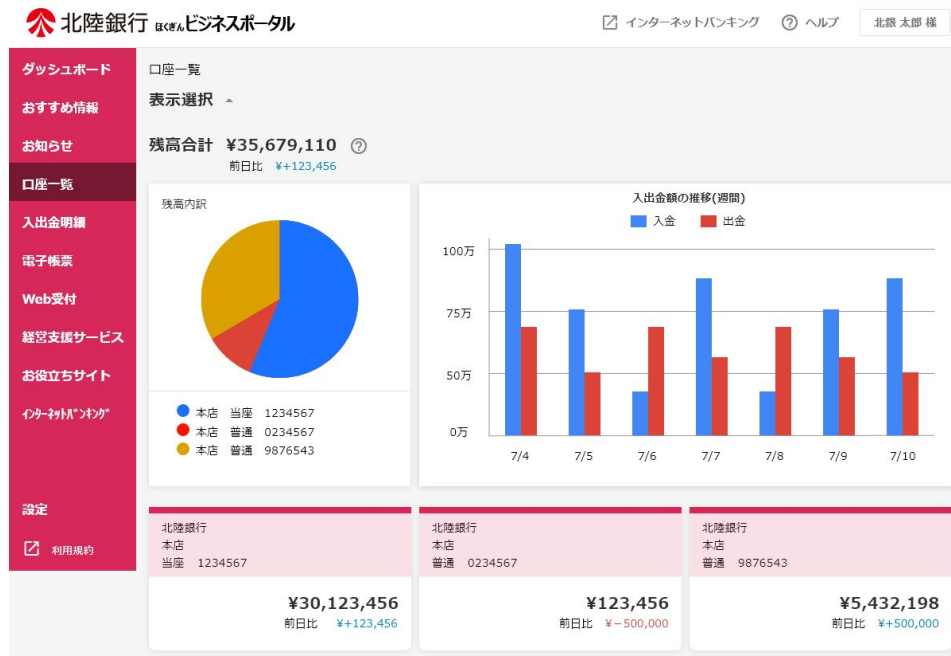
北陸銀行 ほくぎんビジネスポータル

インターネットバンキング

ヘルプ

北銀 太郎 様

ダッシュボード
おすすめ情報
お知らせ
口座一覧
入出金明細
電子帳票
Web受付
経営支援サービス
お役立ちサイト
ｲﾝﾀｰﾈｯﾄﾊﾞﾝｷﾝｸﾞ

設定
利用規約

口座一覧

表示選択

残高合計 ¥35,679,110
前日比 ¥+123,456

残高内訳

本店 当座 1234567
本店 普通 0234567
本店 普通 9876543

入出金額の推移(週間)
入金 出金

100万
75万
50万
0万

7/4 7/5 7/6 7/7 7/8 7/9 7/10

北陸銀行
本店
当座 1234567
¥30,123,456
前日比 ¥+123,456

北陸銀行
本店
普通 0234567
¥123,456
前日比 ¥−500,000

北陸銀行
本店
普通 9876543
¥5,432,198
前日比 ¥+500,000